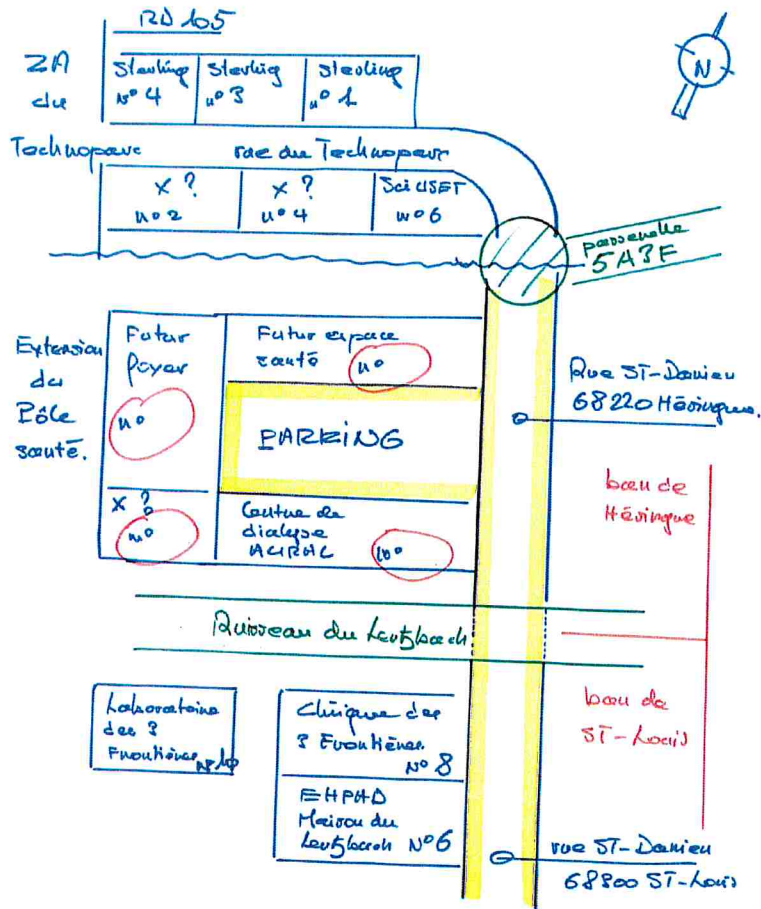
RD 105

ZA du Technoparc

Sterling n° 4

Sterling n° 3

Sterling n° 1

rue du Technoparc

x ? n° 2

x ? n° 4

Sci USET n° 6

N

passerelle 5A3F

Extension du Pôle santé.

Futur foyer n°

Futur espace santé n°

PARKING

x ? n°

Centre de dialyse AURAL n°

Rue ST-Damien 68220 Hésingue.

ban de Hésingue

Ruisseau du Lertzbach

ban de ST-Louis

Laboratoire des 3 Frontières n° 10

Clinique des 3 Frontières n° 8

EHPAD Maison du Lertzbach N° 6

rue ST-Damien 68300 ST-Louis